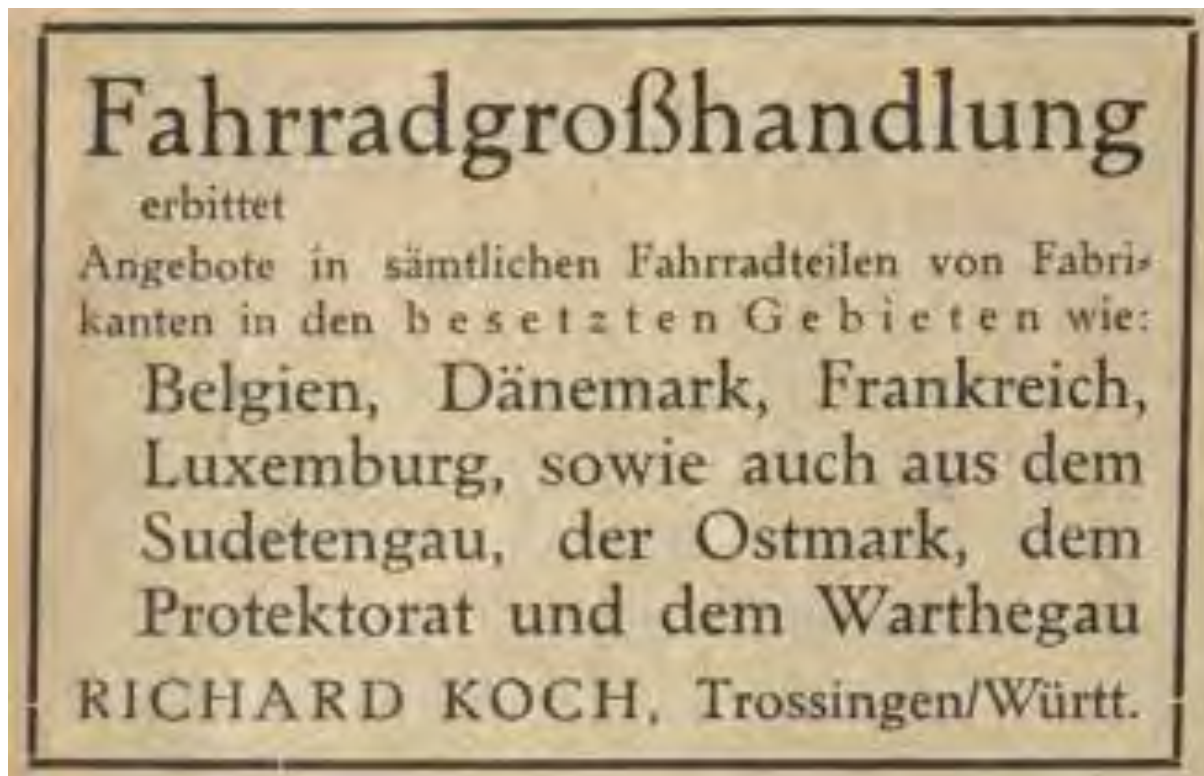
Fahrradgroßhandlung

erbittet

Angebote in sämtlichen Fahrradteilen von Fabrikanten in den besetzten Gebieten wie:

Belgien, Dänemark, Frankreich, Luxemburg, sowie auch aus dem Sudetengau, der Ostmark, dem Protektorat und dem Warthegau

RICHARD KOCH, Trossingen/Württ.